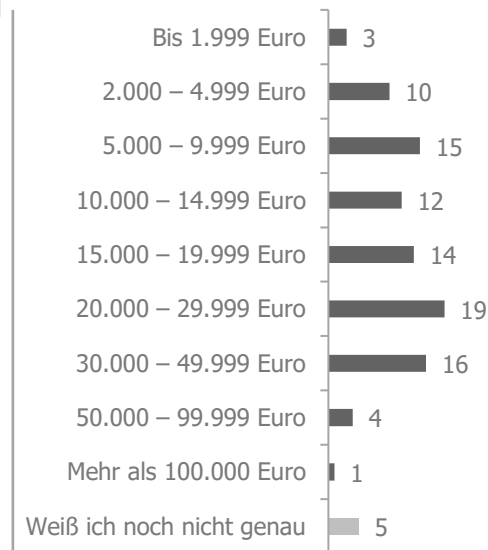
Bis 1.999 Euro 3

2.000 – 4.999 Euro 10

5.000 – 9.999 Euro 15

10.000 – 14.999 Euro 12

15.000 – 19.999 Euro 14

20.000 – 29.999 Euro 19

30.000 – 49.999 Euro 16

50.000 – 99.999 Euro 4

Mehr als 100.000 Euro 1

Weiß ich noch nicht genau 5